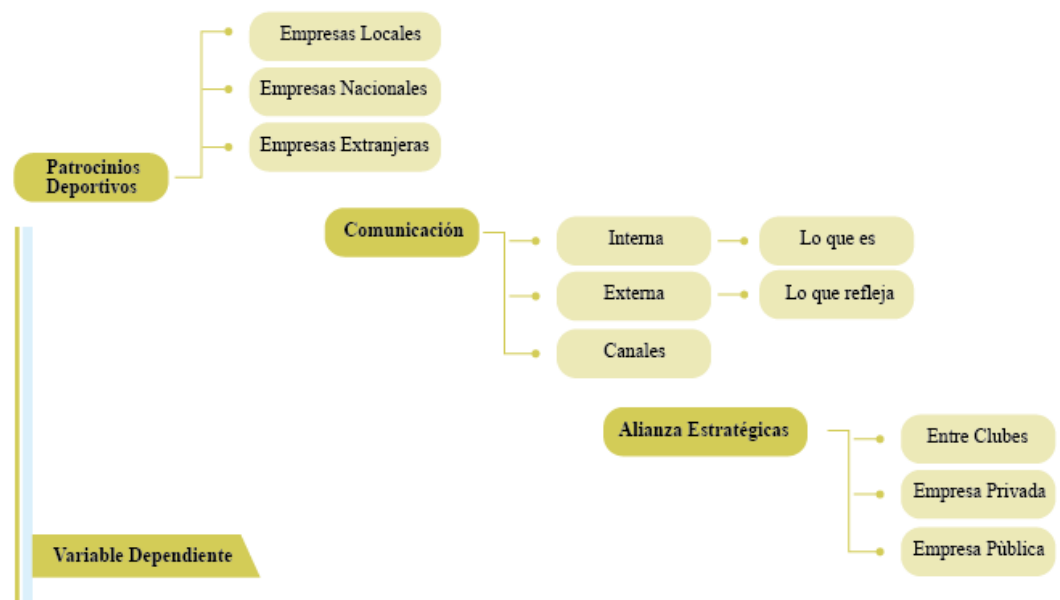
Empresas Locales
Empresas Nacionales
Empresas Extranjeras

Patrocinios Deportivos

Comunicación

Interna
Lo que es
Externa
Lo que refleja
Canales

Alianza Estratégicas

Entre Clubes
Empresa Privada
Empresa Pública

Variable Dependiente